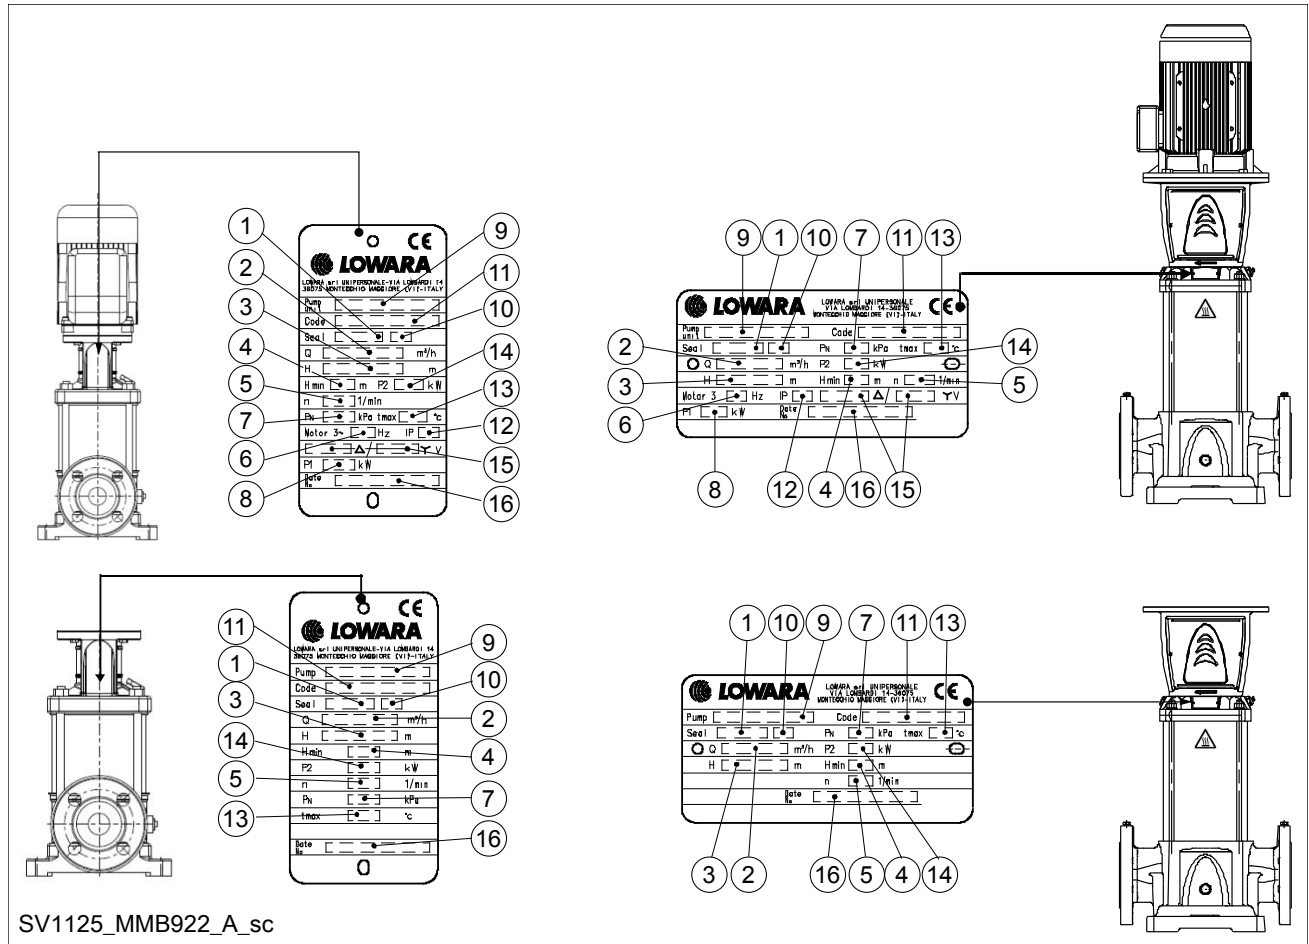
CE
LOWARA
LOWARA srl UNIPERSONALE-VIA LOMBARDI 14
36075 MONTECCHIO MAGGIORE (VI)-ITALY
Pump unit
Code
Seal
Q $m^3/h$
H m
Hmin m P2 kW
n 1/min
PN kPa tmax °c
Motor 3~ Hz IP
Δ V
P1 kW
Date No
1 2 3 4 5 7 6 8 9 11 10 14 13 12 15 16

9 1 10 7 11 13
LOWARA
LOWARA srl UNIPERSONALE
VIA LOMBARDI 14-36075
MONTECCHIO MAGGIORE (VI)-ITALY
CE
Pump unit
Code
Seal
PN kPa tmax °c
Q $m^3/h$
P2 kW
H m
Hmin m n 1/min
Motor 3 Hz
IP
Δ
V
P1 kW
Date No
2 3 6 8 12 4 16 15 14 5

CE
LOWARA
LOWARA srl UNIPERSONALE-VIA LOMBARDI 14
36075 MONTECCHIO MAGGIORE (VI)-ITALY
Pump
Code
Seal
Q $m^3/h$
H m
Hmin m
P2 kW
n 1/min
PN kPa
tmax °c
Date No
11 1 3 14 5 13 9 10 2 4 7 16

1 10 9 7 11 13
LOWARA
LOWARA srl UNIPERSONALE
VIA LOMBARDI 14-36075
MONTECCHIO MAGGIORE (VI)-ITALY
CE
Pump
Code
Seal
PN kPa tmax °c
Q $m^3/h$
P2 kW
H m
Hmin m
n 1/min
Date No
3 2 16 5 4 14

SV1125_MMB922_A_sc